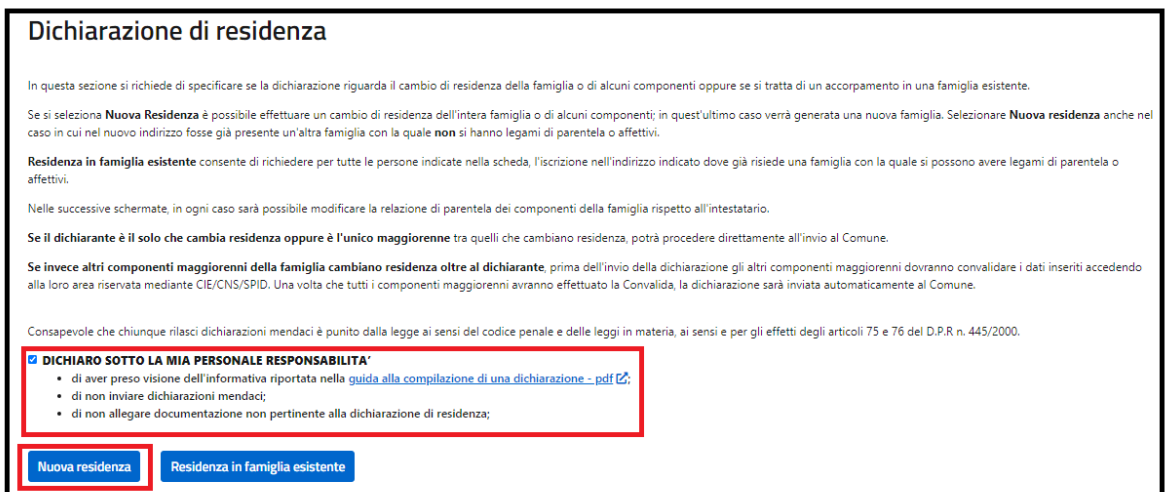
Dichiarazione di residenza

In questa sezione si richiede di specificare se la dichiarazione riguarda il cambio di residenza della famiglia o di alcuni componenti oppure se si tratta di un accorpamento in una famiglia esistente.

Se si seleziona **Nuova Residenza** è possibile effettuare un cambio di residenza dell'intera famiglia o di alcuni componenti; in quest'ultimo caso verrà generata una nuova famiglia. Selezionare **Nuova residenza** anche nel caso in cui nel nuovo indirizzo fosse già presente un'altra famiglia con la quale **non** si hanno legami di parentela o affettivi.

**Residenza in famiglia esistente** consente di richiedere per tutte le persone indicate nella scheda, l'iscrizione nell'indirizzo indicato dove già risiede una famiglia con la quale si possono avere legami di parentela o affettivi.

Nelle successive schermate, in ogni caso sarà possibile modificare la relazione di parentela dei componenti della famiglia rispetto all'intestatario.

**Se il dichiarante è il solo che cambia residenza oppure è l'unico maggiorenne** tra quelli che cambiano residenza, potrà procedere direttamente all'invio al Comune.

**Se invece altri componenti maggiorenni della famiglia cambiano residenza oltre al dichiarante**, prima dell'invio della dichiarazione gli altri componenti maggiorenni dovranno convalidare i dati inseriti accedendo alla loro area riservata mediante CIE/CNS/SPID. Una volta che tutti i componenti maggiorenni avranno effettuato la Convalida, la dichiarazione sarà inviata automaticamente al Comune.

Consapevole che chiunque rilasci dichiarazioni mendaci è punito dalla legge ai sensi del codice penale e delle leggi in materia, ai sensi e per gli effetti degli articoli 75 e 76 del D.P.R n. 445/2000.

**DICHIARO SOTTO LA MIA PERSONALE RESPONSABILITA'**
- di aver preso visione dell'informativa riportata nella guida alla compilazione di una dichiarazione - pdf;
- di non inviare dichiarazioni mendaci;
- di non allegare documentazione non pertinente alla dichiarazione di residenza;

Nuova residenza    Residenza in famiglia esistente